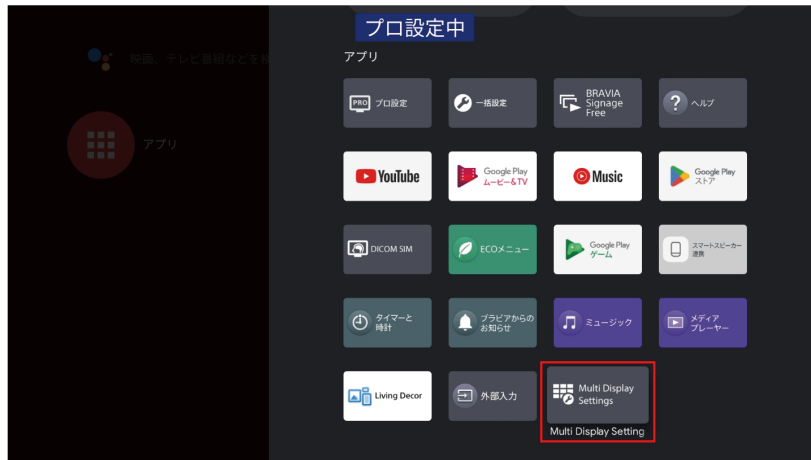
プロ設定中

映画、テレビ番組などを検

アプリ

アプリ

PRO プロ設定

一括設定

BRAVIA Signage Free

? ヘルプ

YouTube

Google Play ムービー&TV

Music

Google Play ストア

DICOM SIM

ECOメニュー

Google Play ゲーム

スマートスピーカー連携

タイマーと時計

ブラビアからのお知らせ

ミュージック

メディアプレーヤー

Living Decor

外部入力

Multi Display Settings

Multi Display Setting